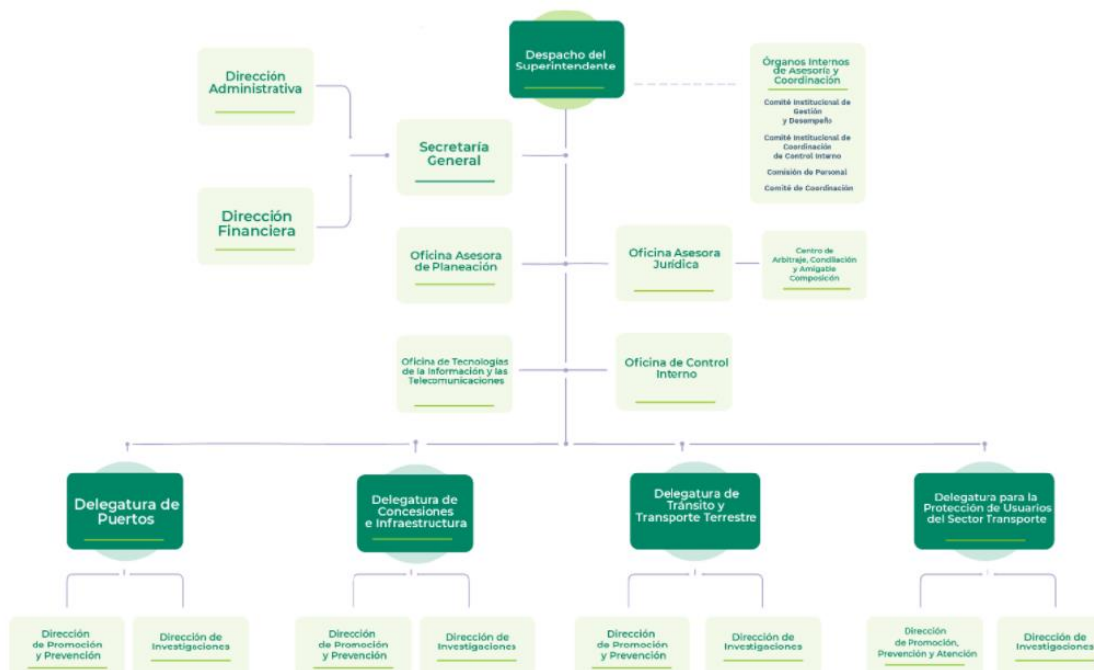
Despacho del Superintendente

Órganos Internos de Asesoría y Coordinación

Comité Institucional de Gestión y Desempeño

Comité Institucional de Coordinación de Control Interno

Comisión de Personal

Comité de Coordinación

Dirección Administrativa

Secretaría General

Dirección Financiera

Oficina Asesora de Planeación

Oficina Asesora Jurídica

Centro de Arbitraje, Conciliación y Amigable Composición

Oficina de Tecnologías de la Información y las Telecomunicaciones

Oficina de Control Interno

Delegatura de Puertos

Dirección de Promoción y Prevención

Dirección de Investigaciones

Delegatura de Concesiones e Infraestructura

Dirección de Promoción y Prevención

Dirección de Investigaciones

Delegatura de Tránsito y Transporte Terrestre

Dirección de Promoción y Prevención

Dirección de Investigaciones

Delegatura para la Protección de Usuarios del Sector Transporte

Dirección de Promoción, Prevención y Atención

Dirección de Investigaciones